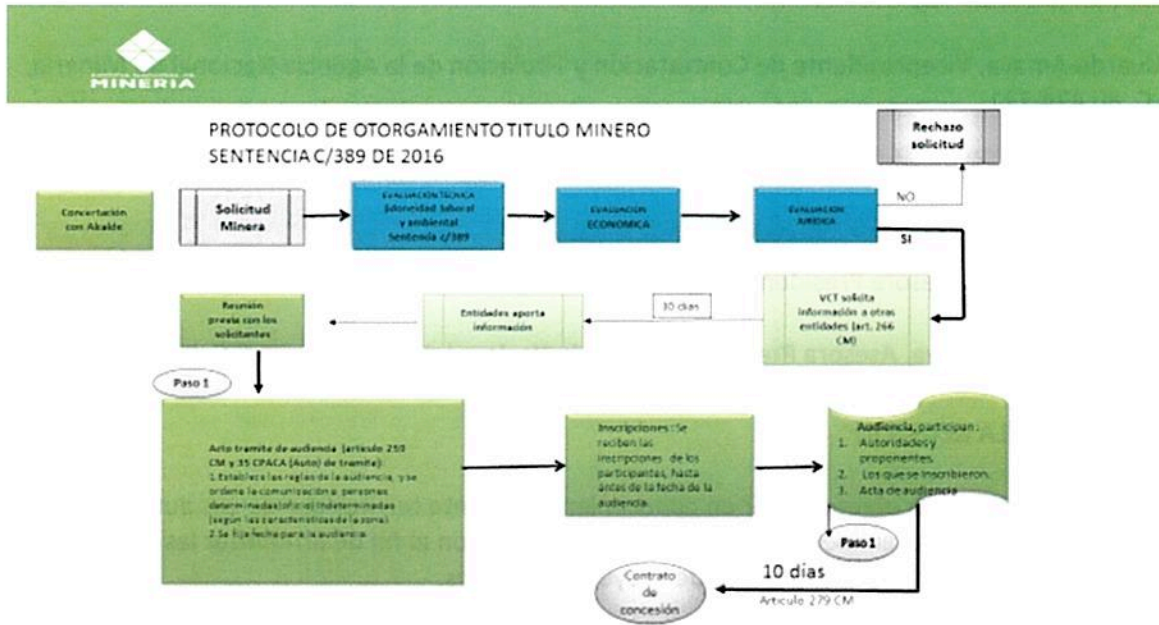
MINERIA

PROTOCOLO DE OTORGAMIENTO TITULO MINERO
SENTENCIA C/389 DE 2016

Rechazo solicitud

Concertacion con Alcalde

Solicitud Minera

EVALUACION TECNICA (idoneidad laboral y ambiental Sentencia c/389

EVALUACION ECONOMICA

EVALUACION JURIDICA

NO

SI

Reunion previa con los solicitantes

Entidades aporta informacion

10 dias

VCT solicita informacion a otras entidades (art. 266 CM)

Paso 1

Acto tramite de audiencia (articulo 259 CM y 35 CPACA (Auto) de tramite):
1 Establece las reglas de la audiencia, y se ordena la comunicación a personas determinadas(oficio) indeterminadas (segun las caracteristicas de la zona)
2 Se fija fecha para la audiencia

Inscripciones: Se reciben las inscripciones de los participantes, hasta antes de la fecha de la audiencia.

Audiencia, participan:
1. Autoridades y proponentes.
2. Los que se inscribieron.
3. Acta de audiencia

Paso 1

10 dias

Contrato de concesión

Articulo 279 CM